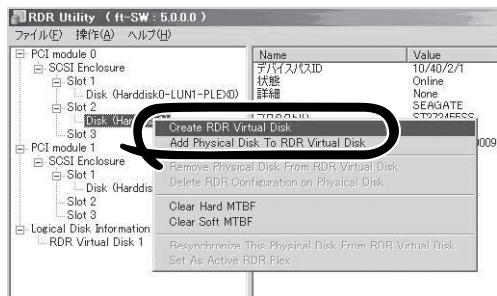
RDR Utility （ft-SW : 5.0.0.0 ）
ファイル(F) 操作(A) ヘルプ(H)

PCI module 0
SCSI Enclosure
Slot 1
Disk (Harddisk0-LUN1-PLEX0)
Slot 2
Disk (Har
Slot 3
PCI module 1
SCSI Enclosure
Slot 1
Disk (Harddis
Slot 2
Slot 3
Logical Disk Information
RDR Virtual Disk 1

| Name | Value |
|---|---|
| デバイスパスID | 10/40/2/1 |
| 状態 | Online |
| 詳細 | None |
| | SEAGATE |
| | ST3734FFSS |
| | 0009 |

Create RDR Virtual Disk
Add Physical Disk To RDR Virtual Disk
Remove Physical Disk From RDR Virtual Disk
Delete RDR Configuration on Physical Disk
Clear Hard MTBF
Clear Soft MTBF
Resynchronize This Physical Disk From RDR Virtual Disk
Set As Active RDR Plex